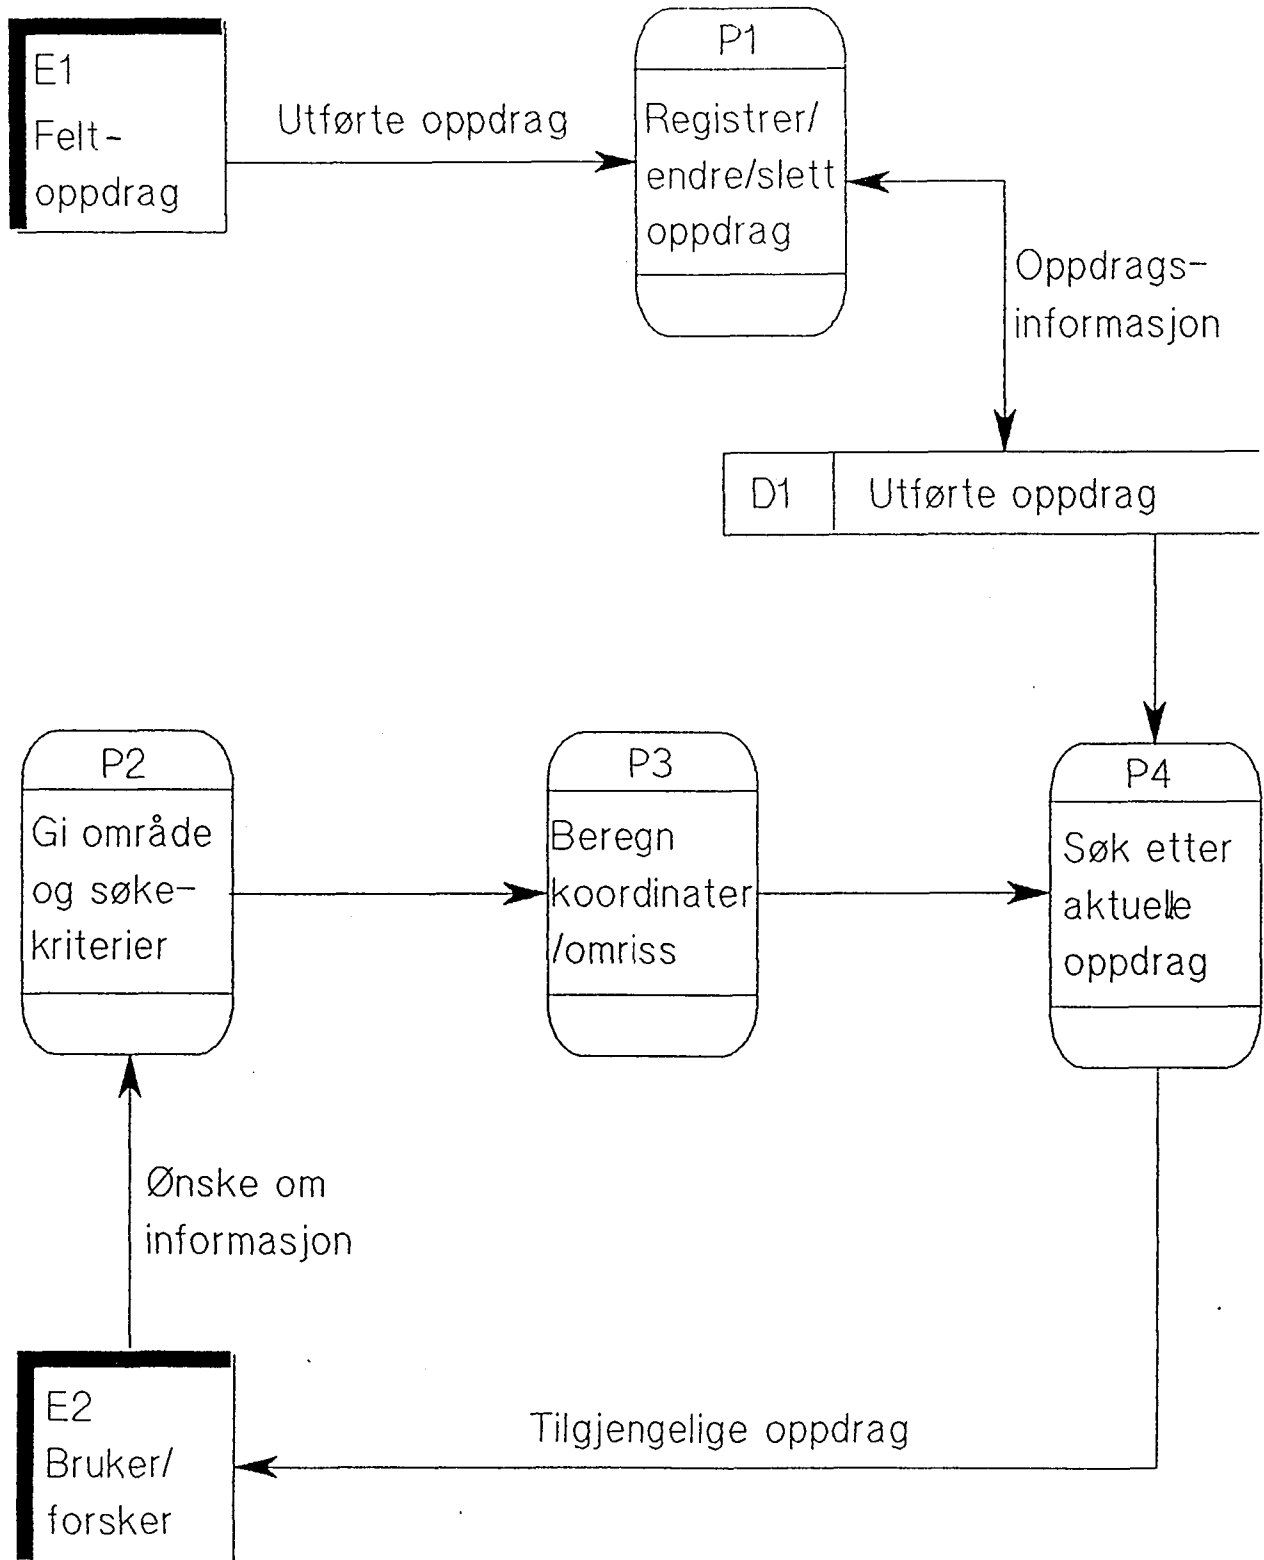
E1
Felt-
oppdrag

Utførte oppdrag

P1
Registrer/
endre/slett
oppdrag

Oppdrags-
informasjon

D1
Utførte oppdrag

P2
Gi område
og søke-
kriterier

P3
Beregn
koordinater
/omriss

P4
Søk etter
aktuelle
oppdrag

Ønske om
informasjon

E2
Bruker/
forsker

Tilgjengelige oppdrag